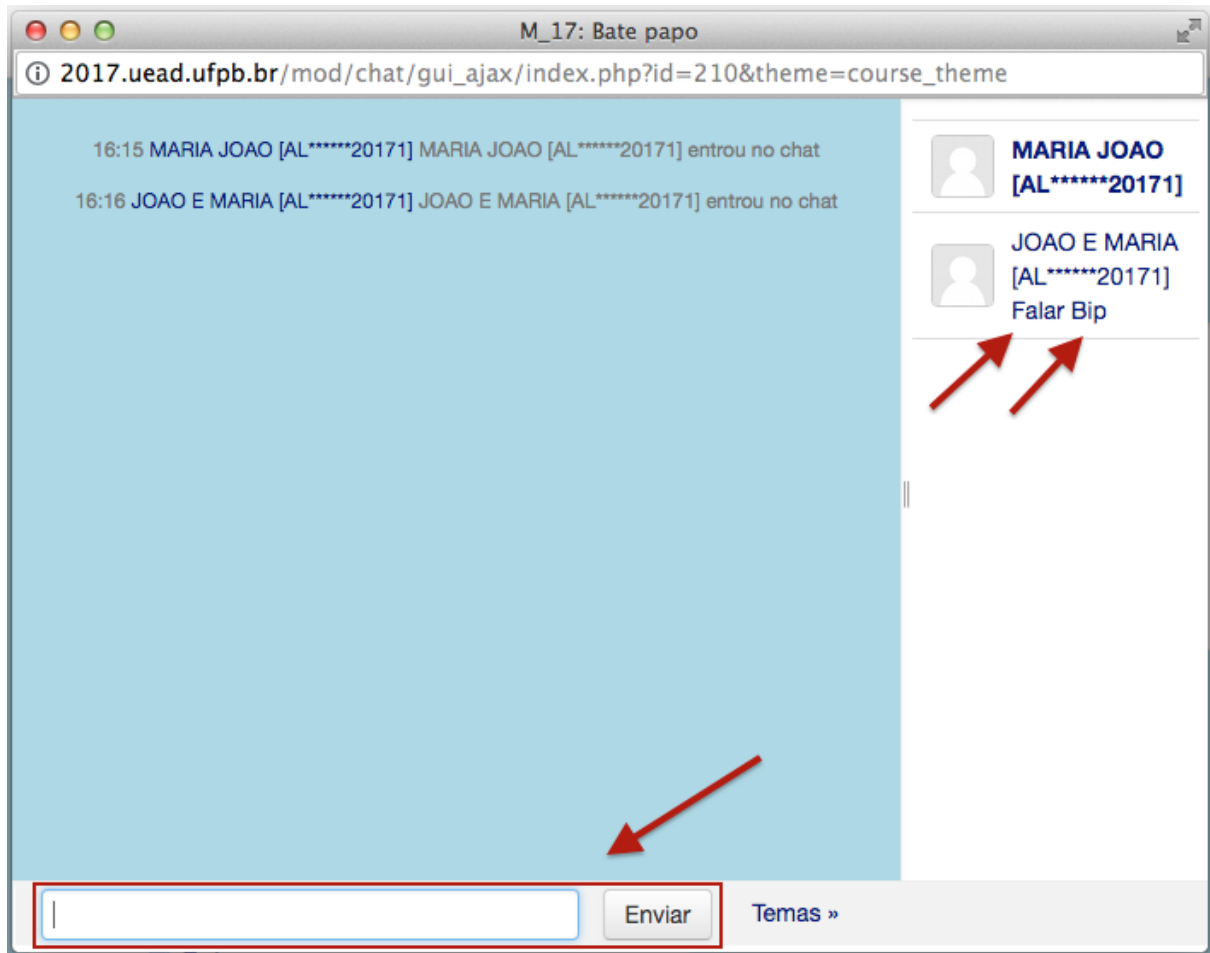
M_17: Bate papo

2017.uead.ufpb.br/mod/chat/gui_ajax/index.php?id=210&theme=course_theme

16:15 MARIA JOAO [AL******20171] MARIA JOAO [AL******20171] entrou no chat

16:16 JOAO E MARIA [AL******20171] JOAO E MARIA [AL******20171] entrou no chat

MARIA JOAO [AL******20171]

JOAO E MARIA [AL******20171]
Falar Bip

Enviar

Temas »